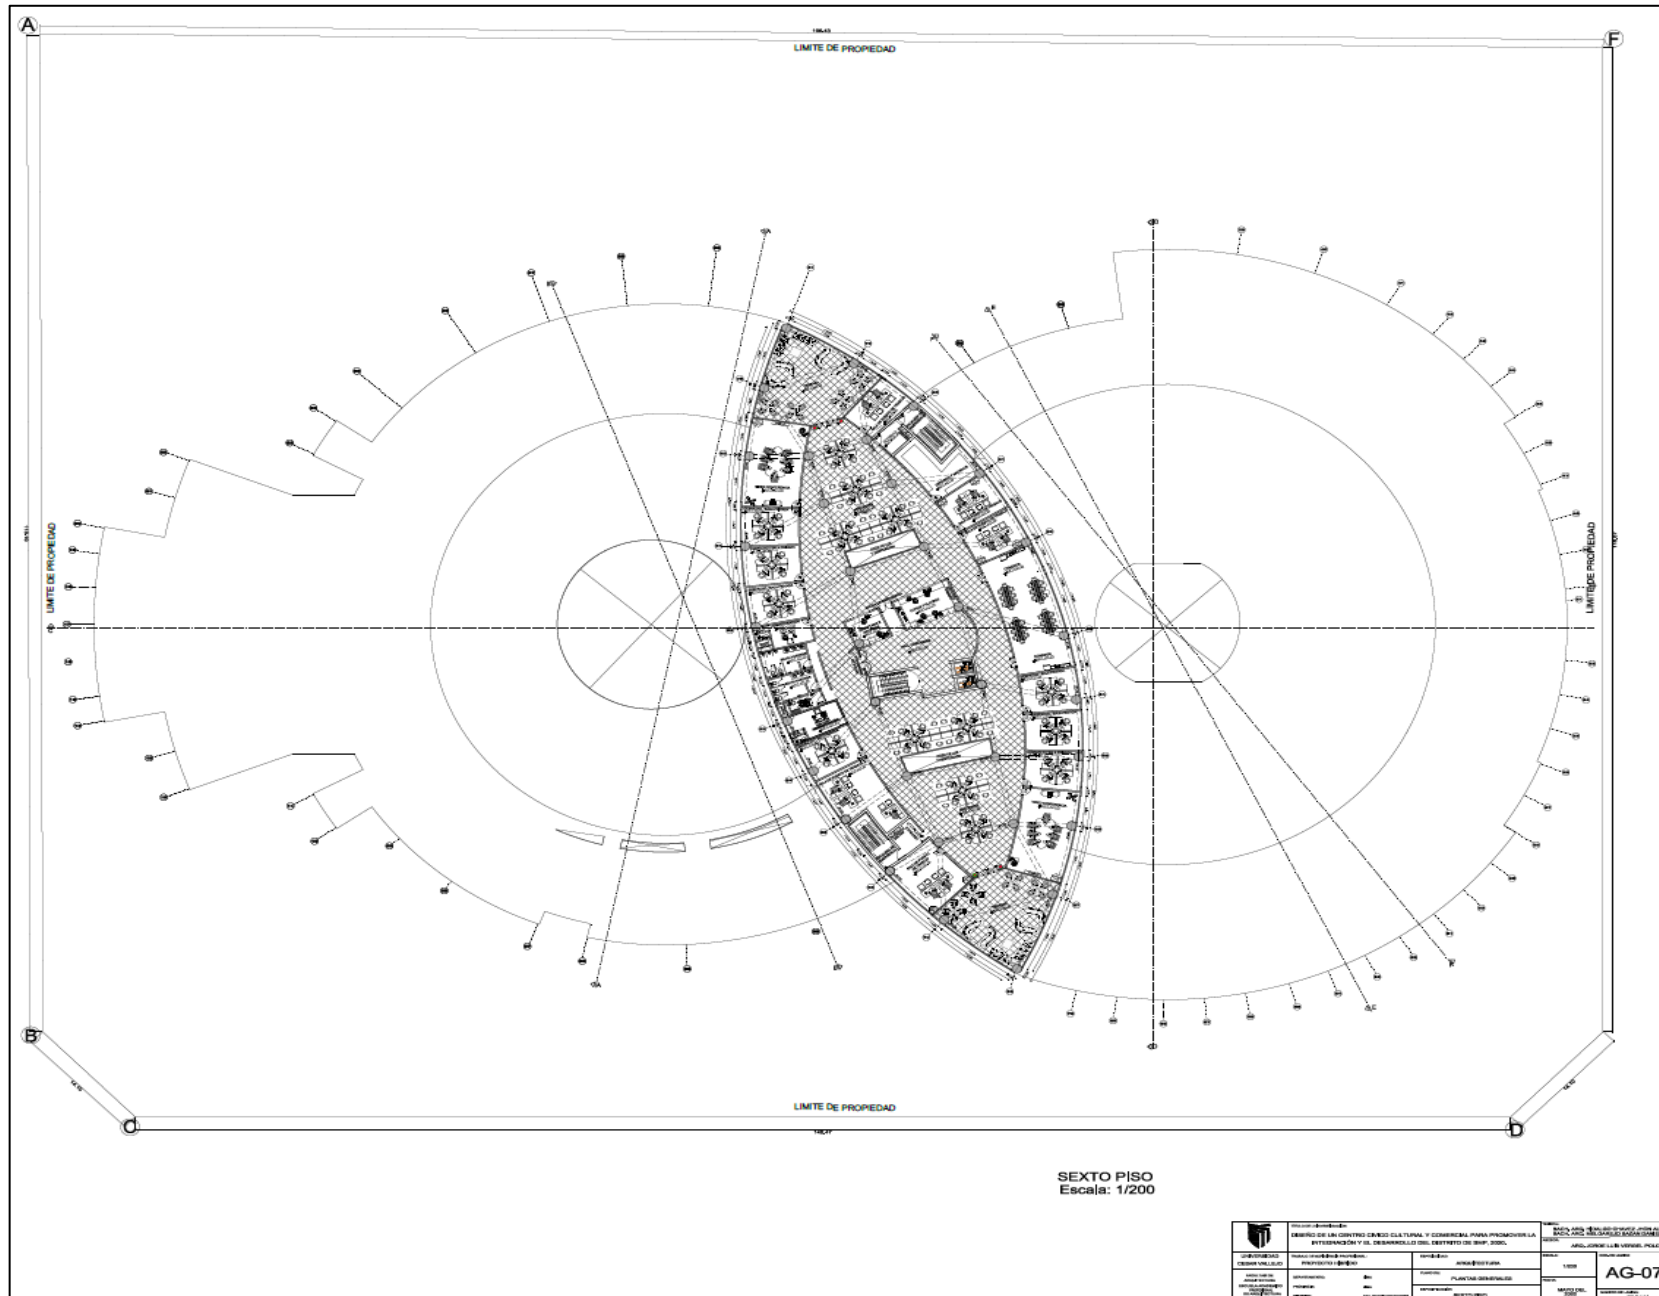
A

F

LIMITE DE PROPIEDAD

LIMITE DE PROPIEDAD

LIMITE DE PROPIEDAD

B

C

LIMITE DE PROPIEDAD

D

SEXTO PISO
Escala: 1/200

DISEÑO DE UN CENTRO CIVICO CULTURAL Y COMERCIAL PARA PROMOVER LA INTEGRACIÓN Y EL DESARROLLO DEL DISTRITO DE SMP, 2020.

UNIVERSIDAD CESAR VALLEJO

PROYECTO CIVICO

ARQUITECTURA

PLANTAS GENERALES

ARQ. JORGE LUIS VERGEL POLO

1/200

AG-07

MAYO DEL 2020